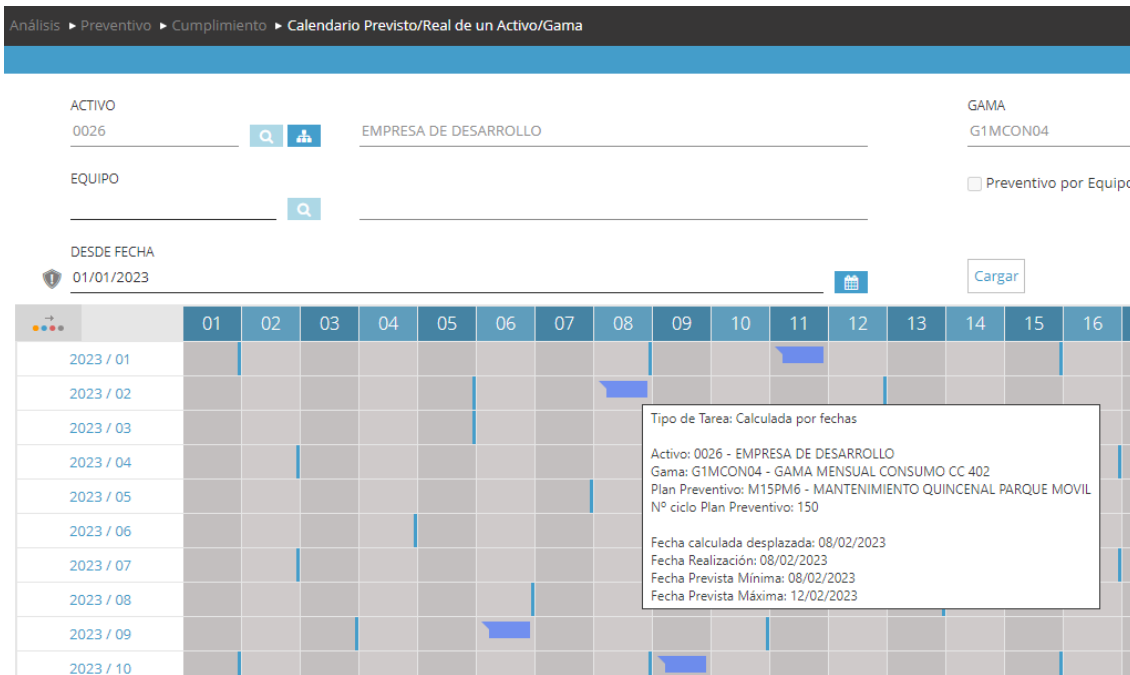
Análisis ▸ Preventivo ▸ Cumplimiento ▸ Calendario Previsto/Real de un Activo/Gama

ACTIVO
0026
EMPRESA DE DESARROLLO
GAMA
G1MCON04

EQUIPO
Preventivo por Equipo

DESDE FECHA
01/01/2023
Cargar

| | 01 | 02 | 03 | 04 | 05 | 06 | 07 | 08 | 09 | 10 | 11 | 12 | 13 | 14 | 15 | 16 |
|---|---|---|---|---|---|---|---|---|---|---|---|---|---|---|---|---|
| 2023 / 01 | | | | | | | | | | | | | | | | |
| 2023 / 02 | | | | | | | | | | | | | | | | |
| 2023 / 03 | | | | | | | | | | | | | | | | |
| 2023 / 04 | | | | | | | | | | | | | | | | |
| 2023 / 05 | | | | | | | | | | | | | | | | |
| 2023 / 06 | | | | | | | | | | | | | | | | |
| 2023 / 07 | | | | | | | | | | | | | | | | |
| 2023 / 08 | | | | | | | | | | | | | | | | |
| 2023 / 09 | | | | | | | | | | | | | | | | |
| 2023 / 10 | | | | | | | | | | | | | | | | |

Tipo de Tarea: Calculada por fechas

Activo: 0026 - EMPRESA DE DESARROLLO
Gama: G1MCON04 - GAMA MENSUAL CONSUMO CC 402
Plan Preventivo: M15PM6 - MANTENIMIENTO QUINCENAL PARQUE MOVIL
Nº ciclo Plan Preventivo: 150

Fecha calculada desplazada: 08/02/2023
Fecha Realización: 08/02/2023
Fecha Prevista Mínima: 08/02/2023
Fecha Prevista Máxima: 12/02/2023